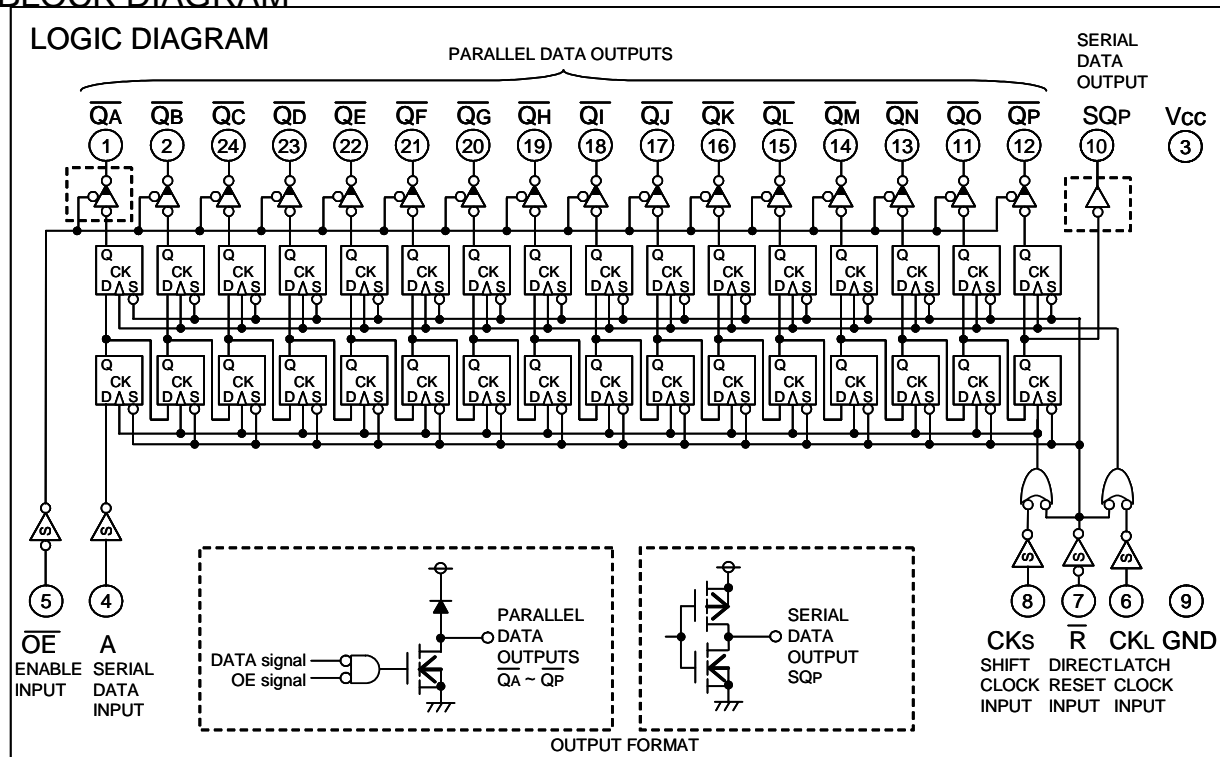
BLOCK DIAGRAM

LOGIC DIAGRAM

PARALLEL DATA OUTPUTS

SERIAL DATA OUTPUT

$\overline{QA}$ $\overline{QB}$ $\overline{QC}$ $\overline{QD}$ $\overline{QE}$ $\overline{QF}$ $\overline{QG}$ $\overline{QH}$ $\overline{QI}$ $\overline{QJ}$ $\overline{QK}$ $\overline{QL}$ $\overline{QM}$ $\overline{QN}$ $\overline{QO}$ $\overline{QP}$ SQP Vcc

1 2 24 23 22 21 20 19 18 17 16 15 14 13 11 12 10 3

Q CK D S (×32)

S S S S S

5 4 8 7 6 9

$\overline{OE}$ ENABLE INPUT

A SERIAL DATA INPUT

DATA signal
OE signal

PARALLEL DATA OUTPUTS $\overline{QA}$ ~ $\overline{QP}$

SERIAL DATA OUTPUT SQP

OUTPUT FORMAT

CKS SHIFT CLOCK INPUT

$\overline{R}$ DIRECT RESET INPUT

CKL LATCH CLOCK INPUT

GND